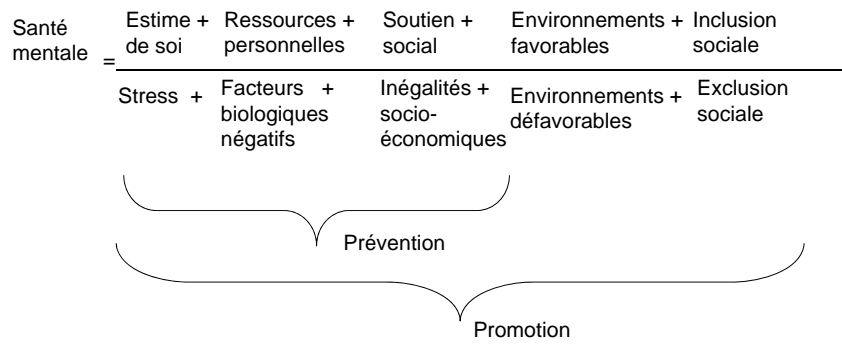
Santé mentale =

Estime + de soi Ressources + personnelles Soutien + social Environnements + favorables Inclusion sociale

Stress + Facteurs + biologiques négatifs Inégalités + socio-économiques Environnements + défavorables Exclusion sociale

Prévention

Promotion